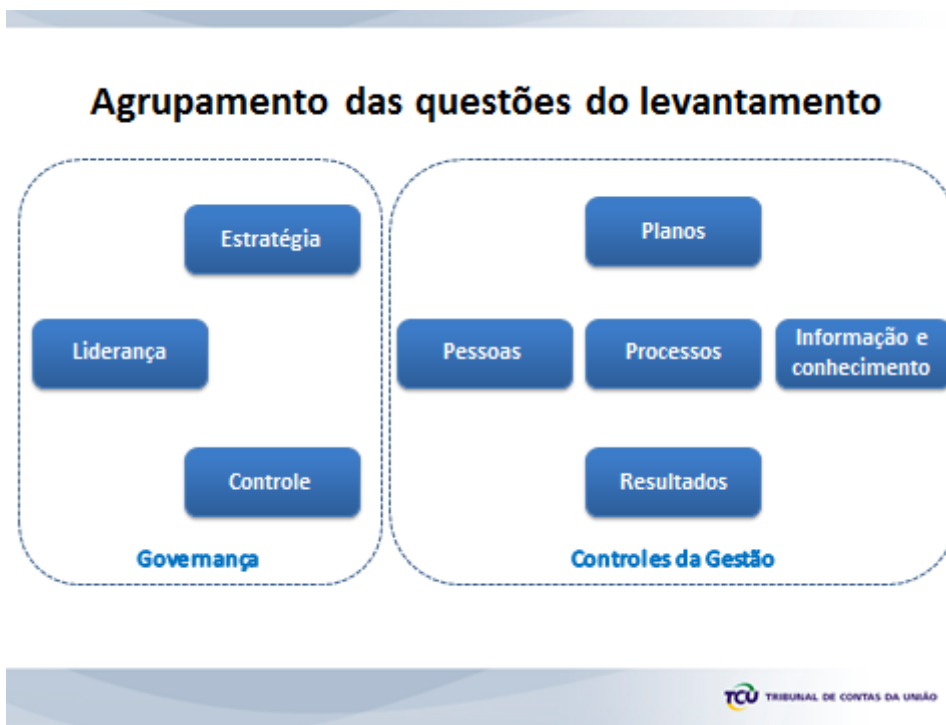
Agrupamento das questões do levantamento

Estratégia

Liderança

Controle

Governança

Planos

Pessoas

Processos

Informação e conhecimento

Resultados

Controles da Gestão

TCU TRIBUNAL DE CONTAS DA UNIÃO